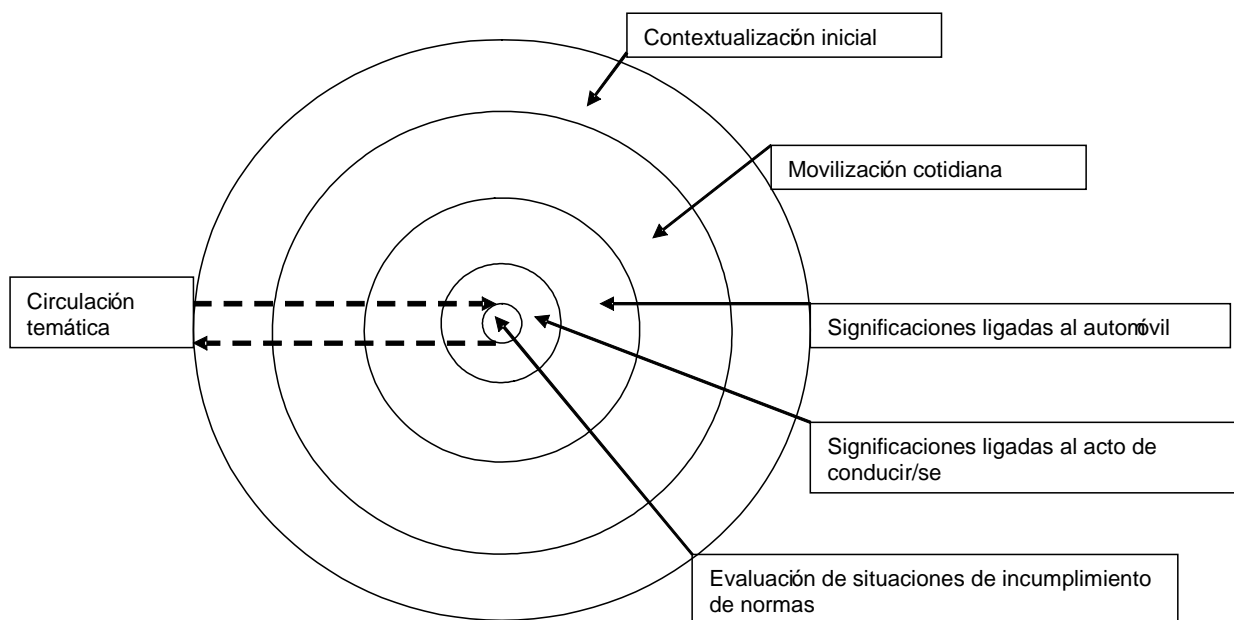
Contextualización inicial

Movilización cotidiana

Circulación temática

Significaciones ligadas al automóvil

Significaciones ligadas al acto de conducir/se

Evaluación de situaciones de incumplimiento de normas